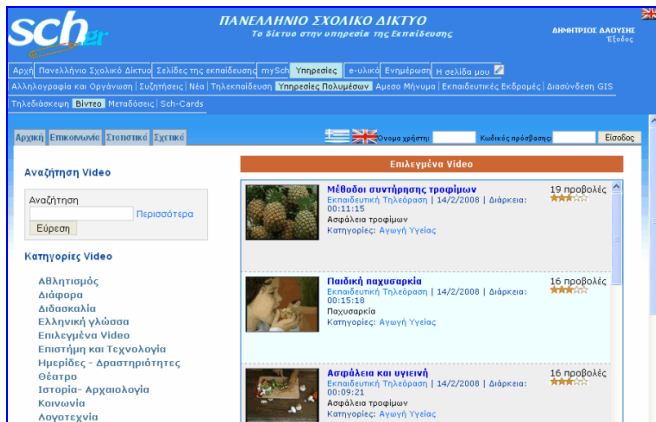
sch.gr

ΠΑΝΕΛΛΗΝΙΟ ΣΧΟΛΙΚΟ ΔΙΚΤΥΟ
Το δίκτυο στην υπηρεσία της Εκπαίδευσης

ΔΗΜΗΤΡΙΟΣ ΔΑΟΥΣΗΣ
Έξοδος

Αρχή | Πανελλήνιο Σχολικό Δίκτυο | Σελίδες της εκπαίδευσης | mySch | Υπηρεσίες | e-υλικό | Ενημέρωση | Η σελίδα μου

Αλληλογραφία και Οργάνωση | Συζητήσεις | Νέα | Τηλεκπαίδευση | Υπηρεσίες Πολυμέσων | Άμεσο Μήνυμα | Εκπαιδευτικές Εκδρομές | Διασύνδεση GIS

Τηλεδιάσκεψη | Βίντεο | Μεταδόσεις | Sch-Cards

Αρχική | Επικοινωνία | Στατιστικά | Σχετικά

Όνομα χρήστη: Κωδικός πρόσβασης: Είσοδος

Αναζήτηση Video

Αναζήτηση
Περισσότερα
Εύρεση

Κατηγορίες Video

Αθλητισμός
Διάφορα
Διδασκαλία
Ελληνική γλώσσα
Επιλεγμένα Video
Επιστήμη και Τεχνολογία
Ημερίδες - Δραστηριότητες
Θέατρο
Ιστορία- Αρχαιολογία
Κοινωνία
Λογοτεχνία

Επιλεγμένα Video

Μέθοδοι συντήρησης τροφίμων
Εκπαιδευτική Τηλεόραση | 14/2/2008 | Διάρκεια: 00:11:15
Ασφάλεια τροφίμων
Κατηγορίες: Αγωγή Υγείας
19 προβολές

Παιδική παχυσαρκία
Εκπαιδευτική Τηλεόραση | 14/2/2008 | Διάρκεια: 00:15:18
Παχυσαρκία
Κατηγορίες: Αγωγή Υγείας
16 προβολές

Ασφάλεια και υγιεινή
Εκπαιδευτική Τηλεόραση | 14/2/2008 | Διάρκεια: 00:09:21
Ασφάλεια τροφίμων
Κατηγορίες: Αγωγή Υγείας
16 προβολές